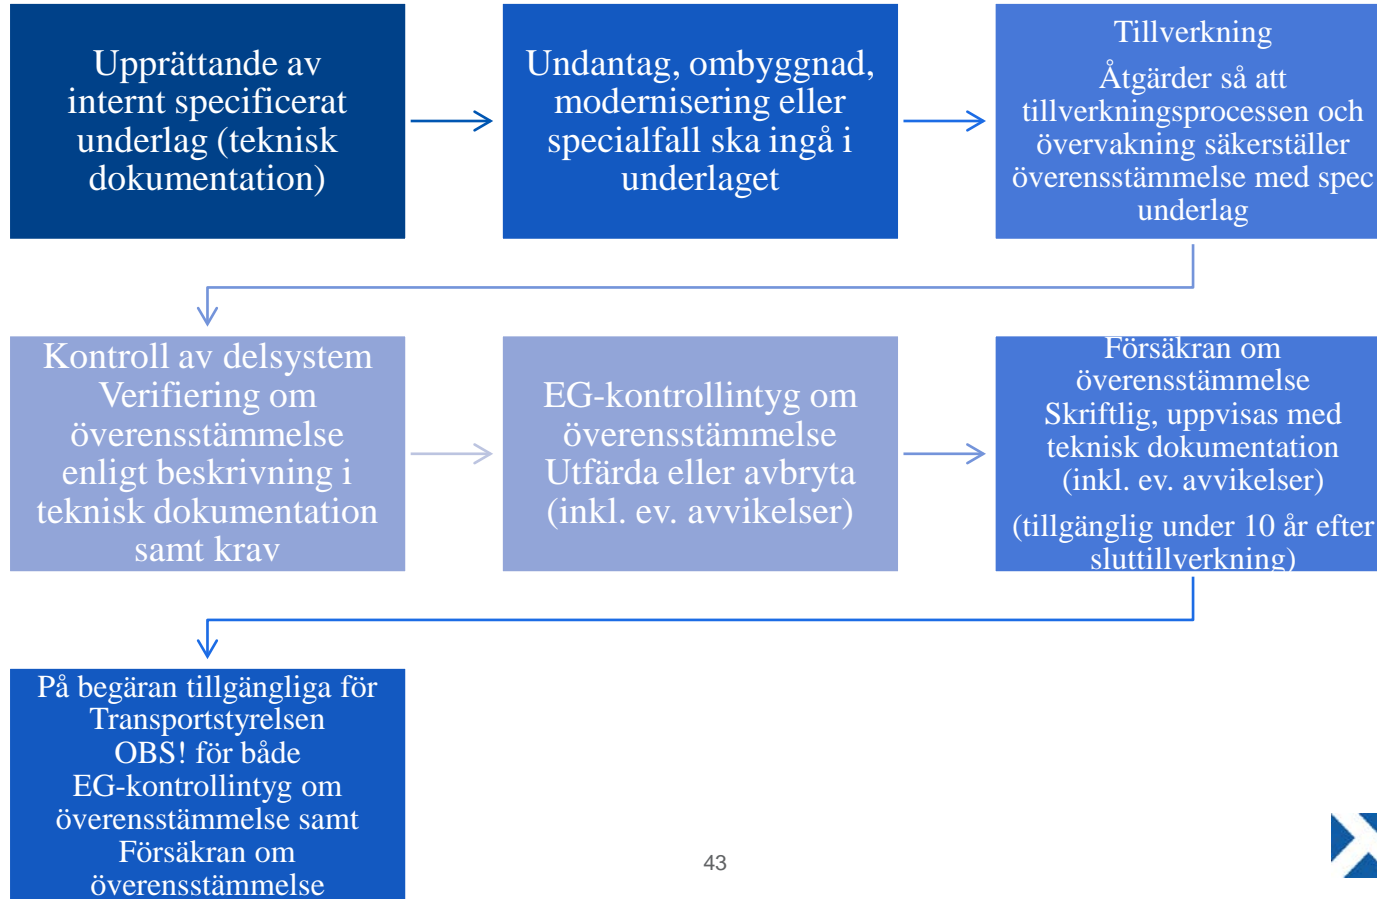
Upprättande av internt specificerat underlag (teknisk dokumentation)

Undantag, ombyggnad, modernisering eller specialfall ska ingå i underlaget

Tillverkning

Åtgärder så att tillverkningsprocessen och övervakning säkerställer överensstämmelse med spec underlag

Kontroll av delsystem
Verifiering om överensstämmelse enligt beskrivning i teknisk dokumentation samt krav

EG-kontrollintyg om överensstämmelse
Utfärda eller avbryta (inkl. ev. avvikelser)

Försäkran om överensstämmelse
Skriftlig, uppvisas med teknisk dokumentation (inkl. ev. avvikelser)

(tillgänglig under 10 år efter sluttillverkning)

På begäran tillgängliga för Transportstyrelsen
OBS! för både
EG-kontrollintyg om överensstämmelse samt
Försäkran om överensstämmelse

43